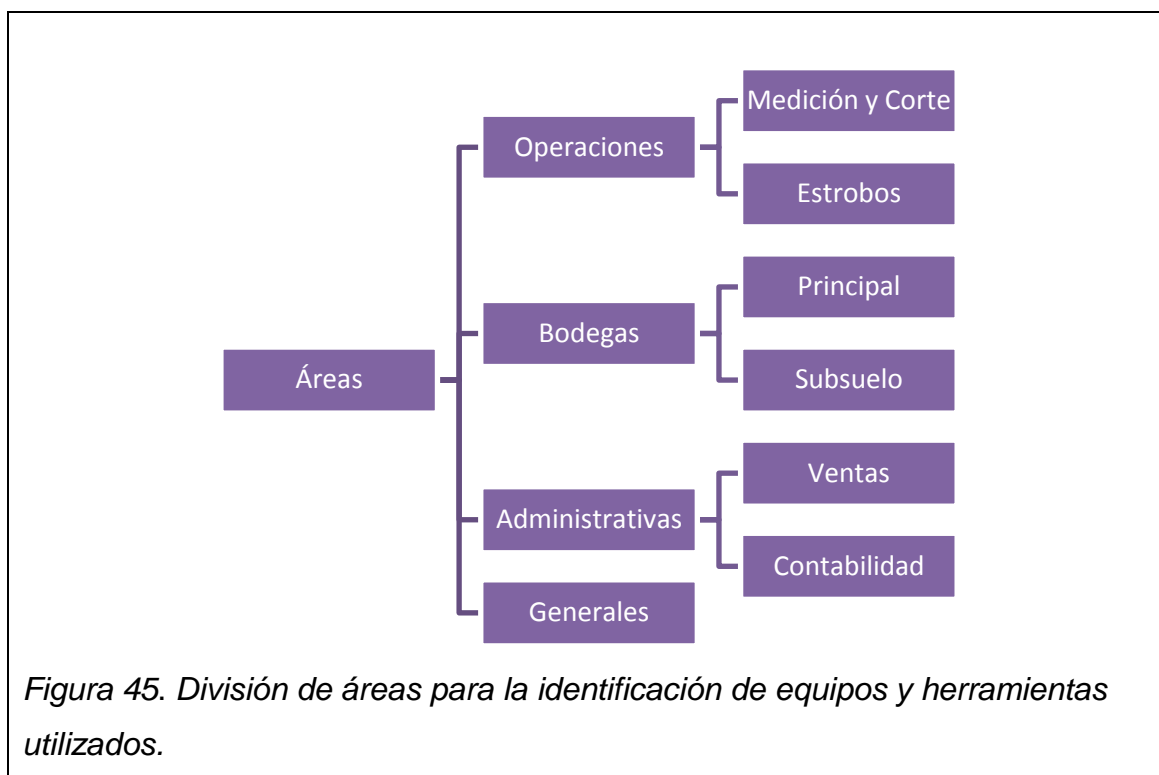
Áreas

Operaciones

Medición y Corte

Estrobos

Bodegas

Principal

Subsuelo

Administrativas

Ventas

Contabilidad

Generales

Figura 45. División de áreas para la identificación de equipos y herramientas utilizados.